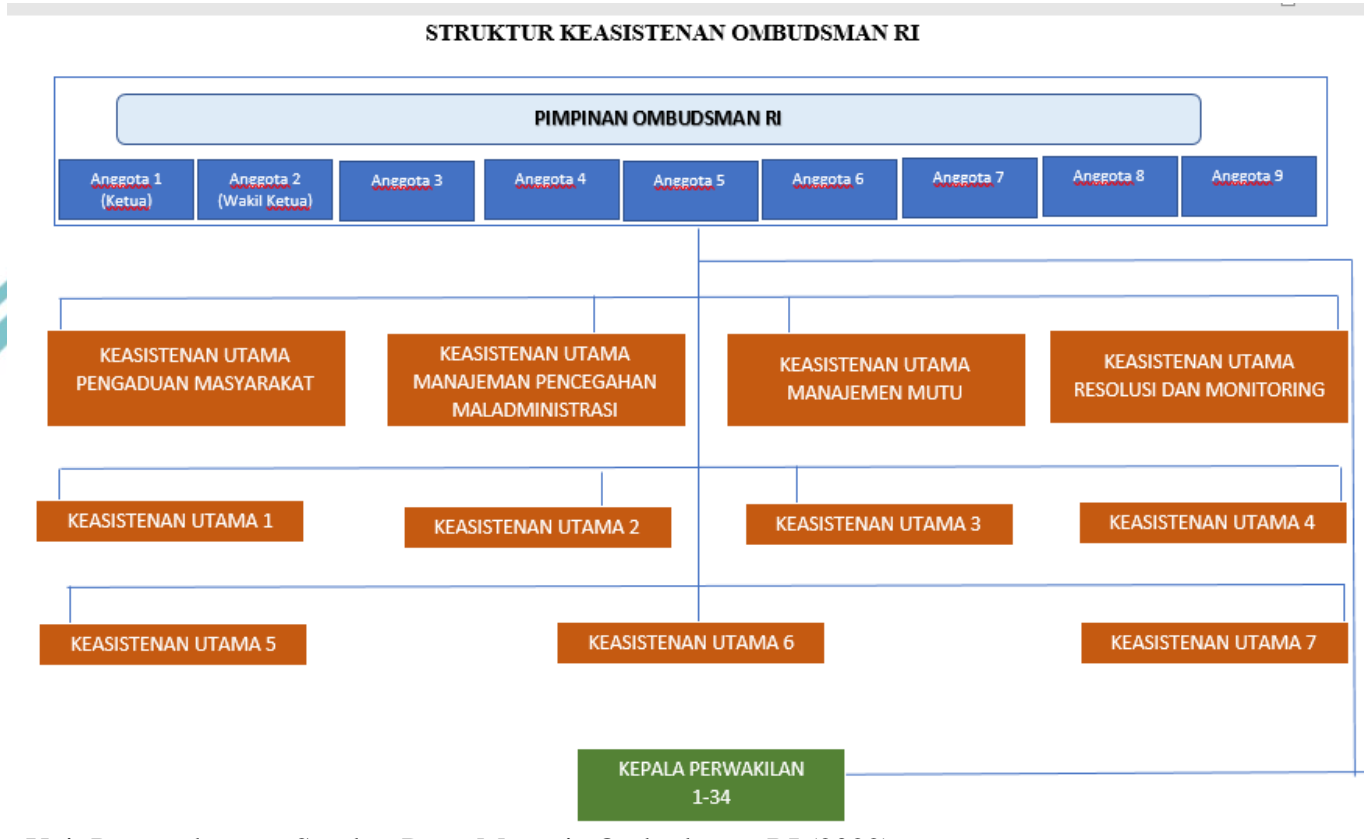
STRUKTUR KEASISTENAN OMBUDSMAN RI

PIMPINAN OMBUDSMAN RI

Anggota 1 (Ketua)

Anggota 2 (Wakil Ketua)

Anggota 3

Anggota 4

Anggota 5

Anggota 6

Anggota 7

Anggota 8

Anggota 9

KEASISTENAN UTAMA PENGADUAN MASYARAKAT

KEASISTENAN UTAMA MANAJEMAN PENCEGAHAN MALADMINISTRASI

KEASISTENAN UTAMA MANAJEMEN MUTU

KEASISTENAN UTAMA RESOLUSI DAN MONITORING

KEASISTENAN UTAMA 1

KEASISTENAN UTAMA 2

KEASISTENAN UTAMA 3

KEASISTENAN UTAMA 4

KEASISTENAN UTAMA 5

KEASISTENAN UTAMA 6

KEASISTENAN UTAMA 7

KEPALA PERWAKILAN 1-34

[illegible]